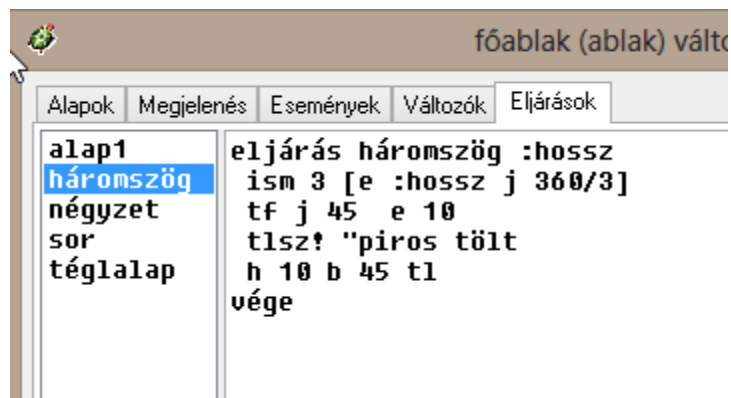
főablak (ablak) váltc

Alapok | Megjelenés | Események | Változók | Eljárások

alap1
háromszög
négyzet
sor
téglalap

eljárás háromszög :hossz
 ism 3 [e :hossz j 360/3]
 tf j 45  e 10
 tlsz! "piros tölt
 h 10 b 45 tl
vége